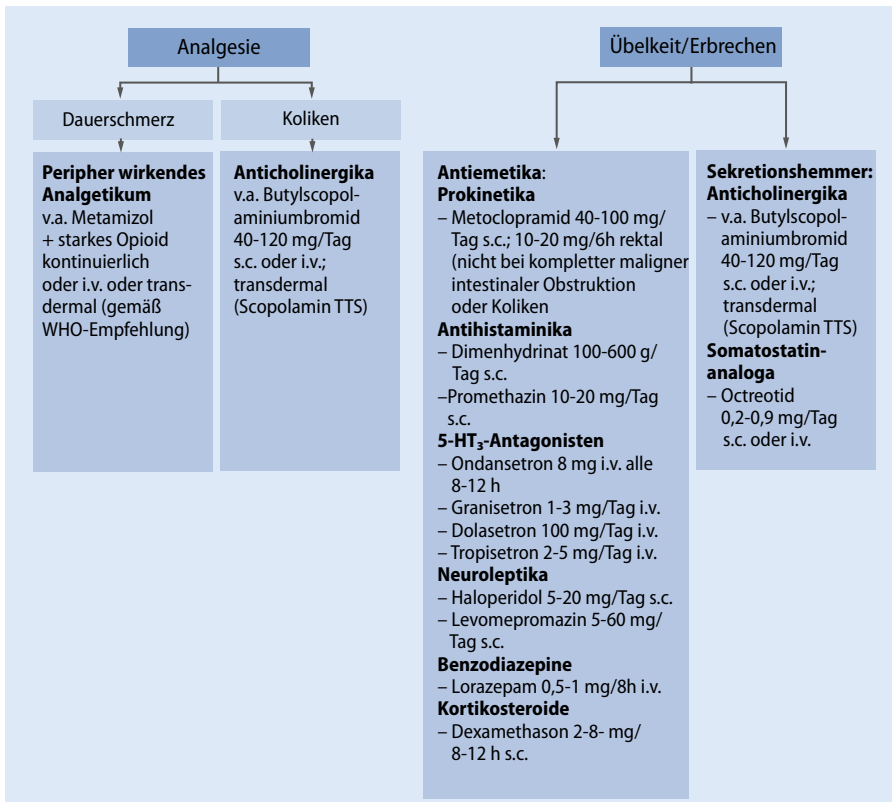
Analgesie

Dauerschmerz

Koliken

**Peripher wirkendes Analgetikum**
v.a. Metamizol + starkes Opioid kontinuierlich oder i.v. oder transdermal (gemäß WHO-Empfehlung)

**Anticholinergika**
v.a. Butylscopolaminiumbromid 40-120 mg/Tag s.c. oder i.v.; transdermal (Scopolamin TTS)

Übelkeit/Erbrechen

**Antiemetika**:
**Prokinetika**
– Metoclopramid 40-100 mg/ Tag s.c.; 10-20 mg/6h rektal (nicht bei kompletter maligner intestinaler Obstruktion oder Koliken
**Antihistaminika**
– Dimenhydrinat 100-600 g/ Tag s.c.
–Promethazin 10-20 mg/Tag s.c.
**5-HT$_3$-Antagonisten**
– Ondansetron 8 mg i.v. alle 8-12 h
– Granisetron 1-3 mg/Tag i.v.
– Dolasetron 100 mg/Tag i.v.
– Tropisetron 2-5 mg/Tag i.v.
**Neuroleptika**
– Haloperidol 5-20 mg/Tag s.c.
– Levomepromazin 5-60 mg/ Tag s.c.
**Benzodiazepine**
– Lorazepam 0,5-1 mg/8h i.v.
**Kortikosteroide**
– Dexamethason 2-8- mg/ 8-12 h s.c.

**Sekretionshemmer: Anticholinergika**
– v.a. Butylscopolaminiumbromid 40-120 mg/Tag s.c. oder i.v.; transdermal (Scopolamin TTS)
**Somatostatinanaloga**
– Octreotid 0,2-0,9 mg/Tag s.c. oder i.v.